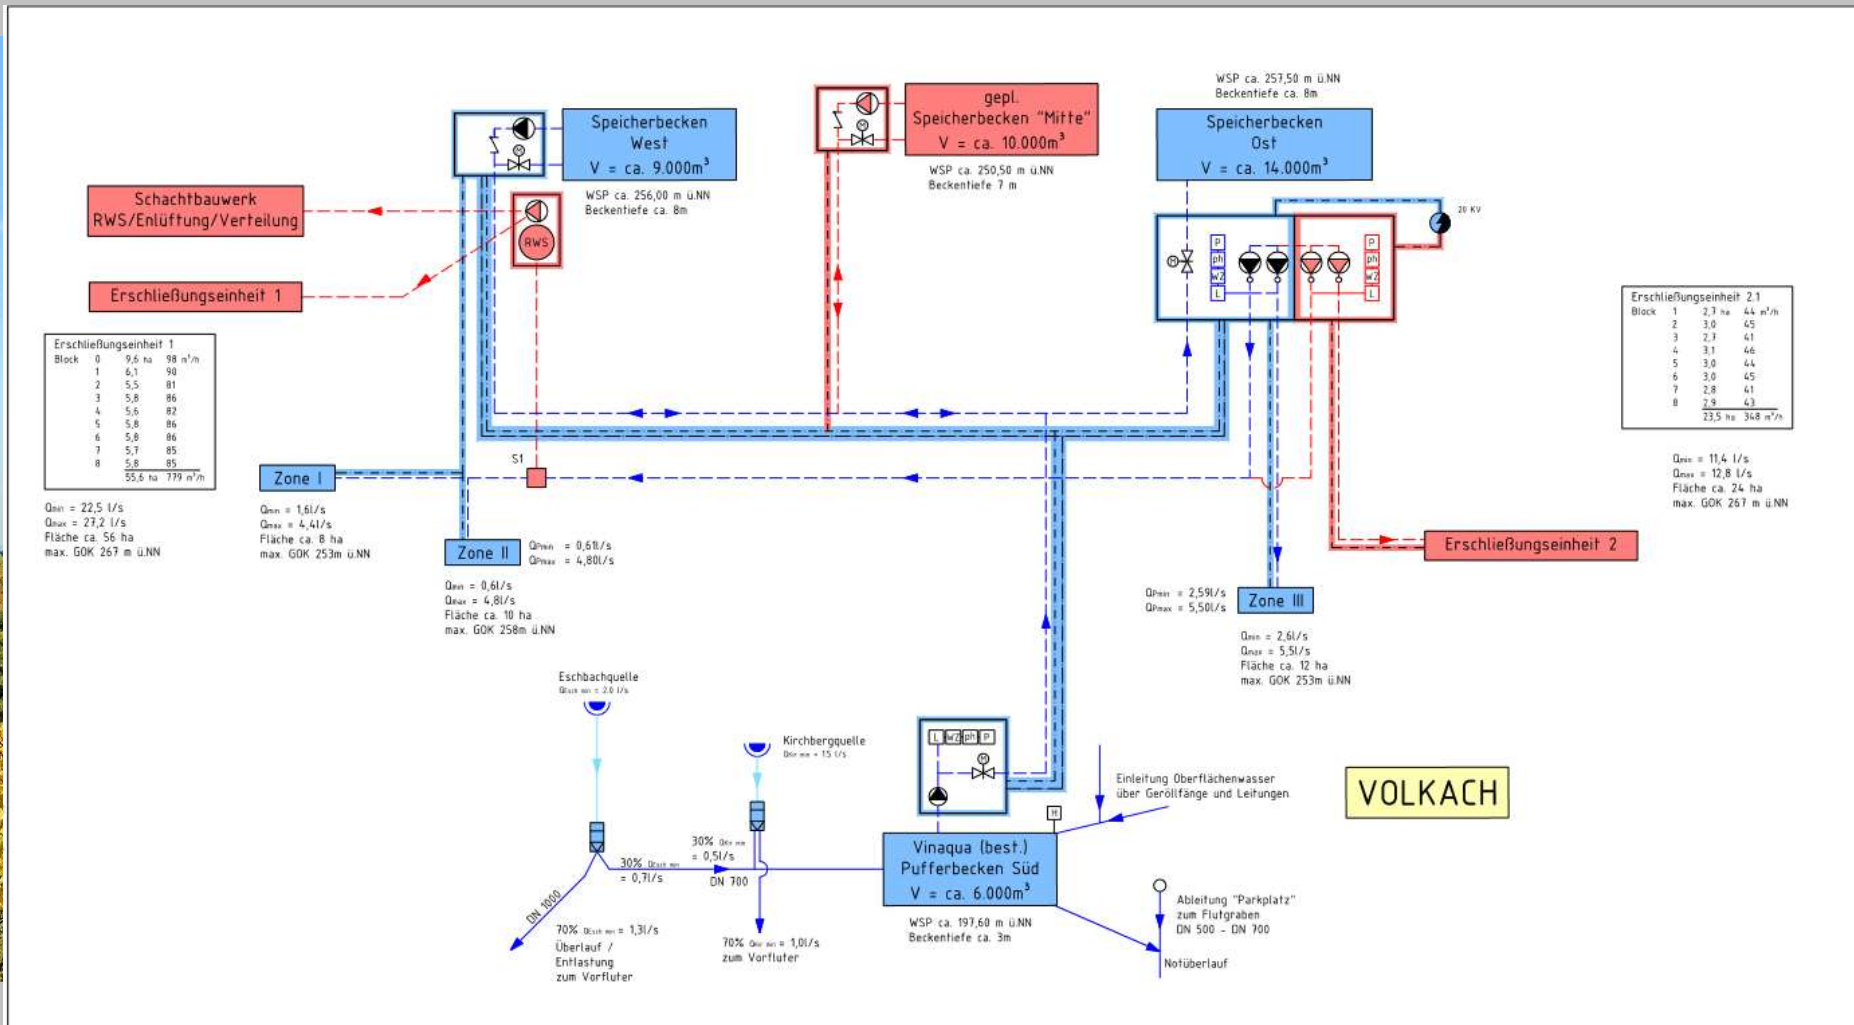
WSP ca. 257,50 m ü.NN
Beckentiefe ca. 8m

Speicherbecken West
V = ca. 9.000m³

gepl. Speicherbecken "Mitte"
V = ca. 10.000m³

Speicherbecken Ost
V = ca. 14.000m³

Schachtbauwerk RWS/Enlüftung/Verteilung

WSP ca. 256,00 m ü.NN
Beckentiefe ca. 8m

WSP ca. 250,50 m ü.NN
Beckentiefe 7 m

20 KV

RWS

Erschließungseinheit 1

P
ph
WZ
L

Erschließungseinheit 1
Block 0 9,6 ha 98 m³/h
1 6,1 90
2 5,5 81
3 5,8 86
4 5,6 82
5 5,8 86
6 5,8 86
7 5,7 85
8 5,8 85
55,6 ha 779 m³/h

Erschließungseinheit 2.1
Block 1 2,7 ha 44 m³/h
2 3,0 45
3 2,7 41
4 3,1 46
5 3,0 44
6 3,0 45
7 2,8 41
8 2,9 43
23,5 ha 348 m³/h

Qmin = 11,4 l/s
Qmax = 12,8 l/s
Fläche ca. 24 ha
max. GOK 267 m ü.NN

S1

Zone I

Qmin = 22,5 l/s
Qmax = 27,2 l/s
Fläche ca. 56 ha
max. GOK 267 m ü.NN

Qmin = 1,6l/s
Qmax = 4,4l/s
Fläche ca. 8 ha
max. GOK 253m ü.NN

Zone II
QPmin = 0,61l/s
QPmax = 4,80l/s

Qmin = 0,6l/s
Qmax = 4,8l/s
Fläche ca. 10 ha
max. GOK 258m ü.NN

Erschließungseinheit 2

QPmin = 2,59l/s
QPmax = 5,50l/s
Zone III

Qmin = 2,6l/s
Qmax = 5,5l/s
Fläche ca. 12 ha
max. GOK 253m ü.NN

Eschbachquelle
QEsch min = 2,0 l/s

Kirchbergquelle
QKir min = 1,5 l/s

L WZ ph P

Einleitung Oberflächenwasser über Geröllfänge und Leitungen

VOLKACH

H

30% QEsch min = 0,7l/s

30% QKir min = 0,5l/s

DN 700

DN 1000

Vinaqua (best.)
Pufferbecken Süd
V = ca. 6.000m³

WSP ca. 197,60 m ü.NN
Beckentiefe ca. 3m

Ableitung "Parkplatz" zum Flutgraben
DN 500 - DN 700

70% QEsch min = 1,3l/s
Überlauf / Entlastung zum Vorfluter

70% QKir min = 1,0l/s
zum Vorfluter

Notüberlauf